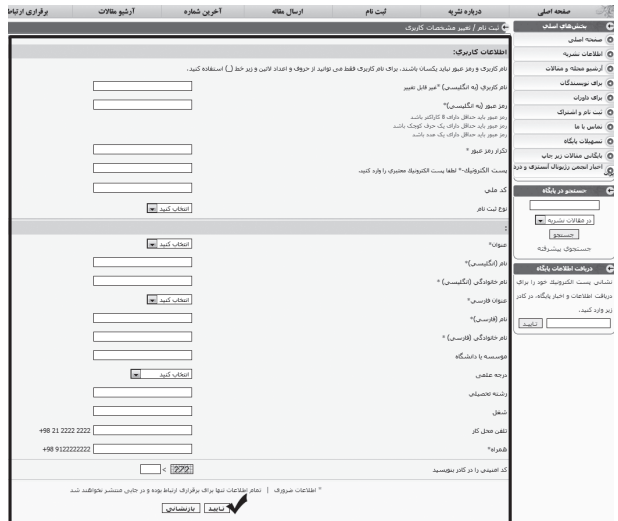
صفحه اصلی | درباره نشریه | ثبت نام | ارسال مقاله | آخرین شماره | آرشیو مقالات | برقراری ارتباط

بخش‌های اصلی
صفحه اصلی
اطلاعات نشریه
آرشیو مجله و مقالات
برای نویسندگان
برای داوران
ثبت نام و اشتراک
تماس با ما
تسهیلات پایگاه
بایگانی مقالات زیر چاپ
اخبار انجمن رزنوتان آستیری و درد

جستجو در پایگاه
در مقالات نشریه
جستجو
جستجوی پیشرفته

دریافت اطلاعات پایگاه
نشانی پست الکترونیک خود را برای دریافت اطلاعات و اخبار پایگاه، در کادر زیر وارد کنید.
تایید

ثبت نام / تغییر مشخصات کاربری

اطلاعات کاربری:
نام کاربری و رمز عبور نباید یکسان باشند. برای نام کاربری فقط می توانید از حروف و اعداد لاتین و زیر خط (_) استفاده کنید.
نام کاربری (به انگلیسی) *غیر قابل تغییر
رمز عبور (به انگلیسی)*
رمز عبور باید حداقل دارای 8 کاراکتر باشد.
رمز عبور باید حداقل دارای یک حرف کوچک باشد.
رمز عبور باید حداقل دارای یک عدد باشد.
تکرار رمز عبور *
پست الکترونیک* لطفا پست الکترونیک معتبری را وارد کنید
کد ملی
نوع ثبت نام
انتخاب کنید

عنوان*
انتخاب کنید
نام (انگلیسی)*
نام خانوادگی (انگلیسی) *
عنوان فارسی*
انتخاب کنید
نام (فارسی)*
نام خانوادگی (فارسی) *
موسسه یا دانشگاه
درجه علمی
انتخاب کنید
رشته تحصیلی
شغل
تلفن محل کار
+98 21 2222 2222
همراه*
+98 9122222222
کد امنیتی را در کادر بنویسید
272 <

* اطلاعات ضروری | تمام اطلاعات تنها برای برقراری ارتباط بوده و در جایی منتشر نخواهند شد.
تایید | بازنشانی